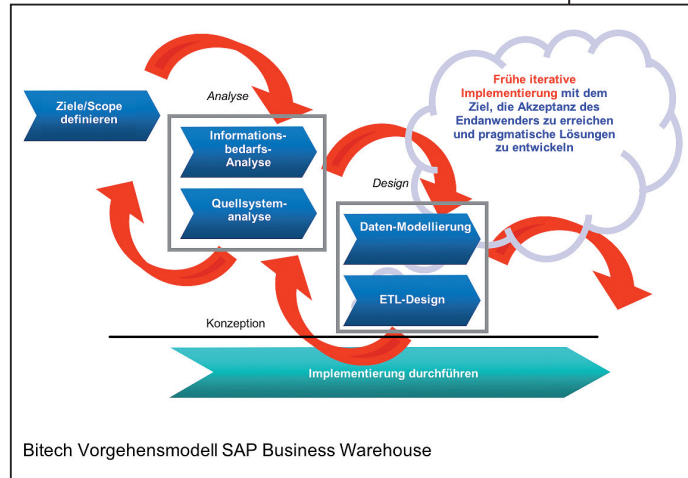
Ziele/Scope definieren

Analyse

Informationsbedarfs-Analyse

Quellsystemanalyse

Frühe iterative Implementierung mit dem Ziel, die Akzeptanz des Endanwenders zu erreichen und pragmatische Lösungen zu entwickeln

Design

Daten-Modellierung

ETL-Design

Konzeption

Implementierung durchführen

Bitech Vorgehensmodell SAP Business Warehouse